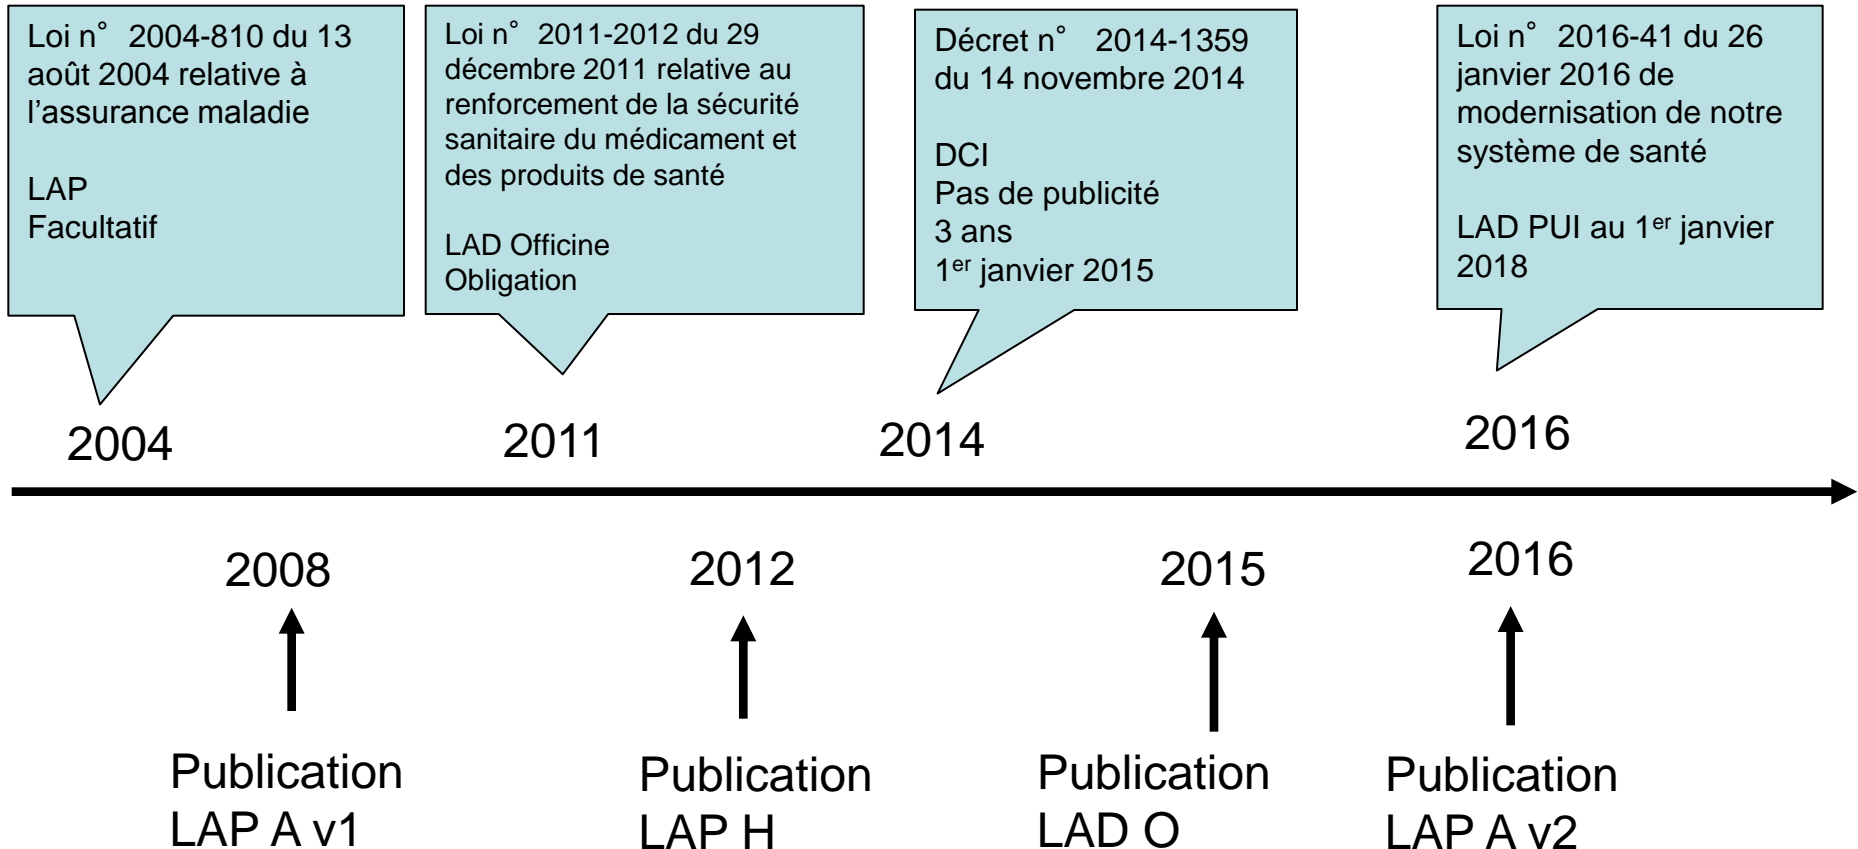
Loi n° 2004-810 du 13 août 2004 relative à l'assurance maladie

LAP
Facultatif

Loi n° 2011-2012 du 29 décembre 2011 relative au renforcement de la sécurité sanitaire du médicament et des produits de santé

LAD Officine
Obligation

Décret n° 2014-1359 du 14 novembre 2014

DCI
Pas de publicité
3 ans
1$^{er}$ janvier 2015

Loi n° 2016-41 du 26 janvier 2016 de modernisation de notre système de santé

LAD PUI au 1$^{er}$ janvier 2018

2004

2011

2014

2016

2008

Publication
LAP A v1

2012

Publication
LAP H

2015

Publication
LAD O

2016

Publication
LAP A v2